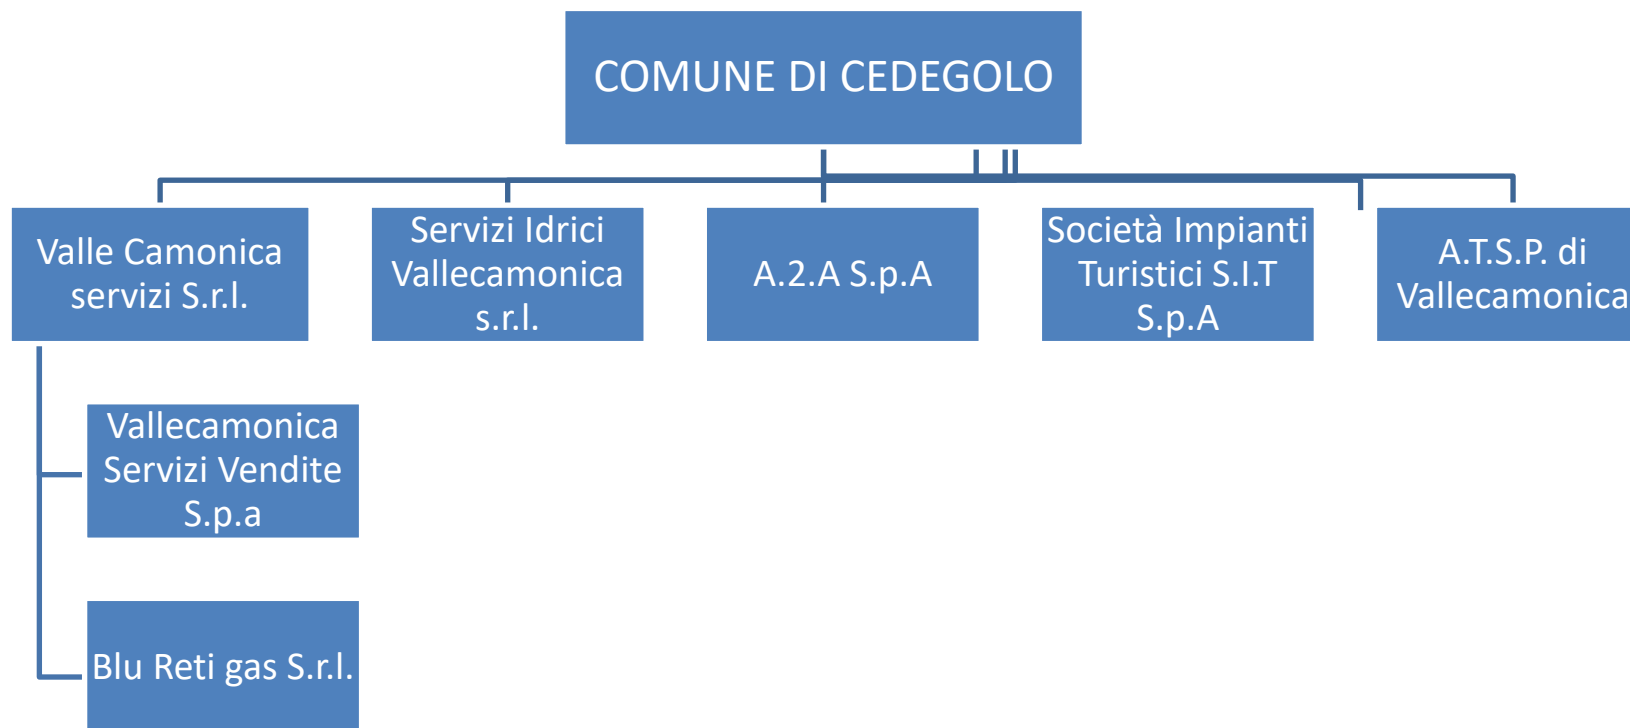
COMUNE DI CEDEGOLO

Valle Camonica servizi S.r.l.

Servizi Idrici Vallecamonica s.r.l.

A.2.A S.p.A

Società Impianti Turistici S.I.T S.p.A

A.T.S.P. di Vallecamonica

Vallecamonica Servizi Vendite S.p.a

Blu Reti gas S.r.l.